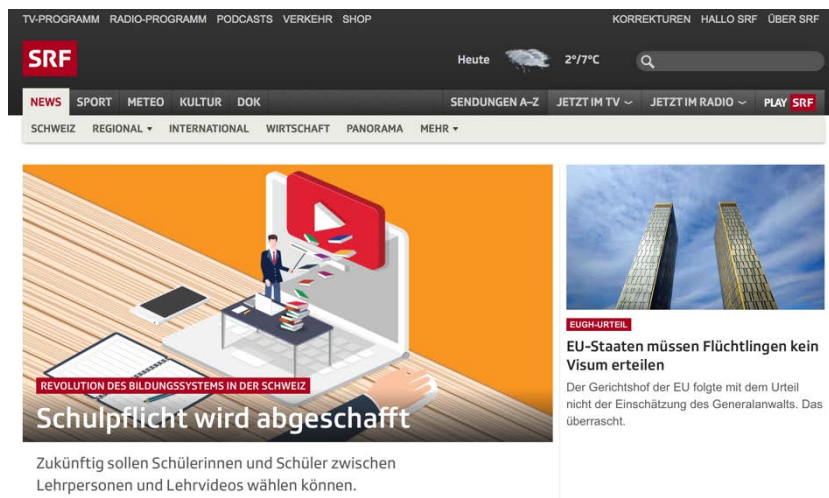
TV-PROGRAMM RADIO-PROGRAMM PODCASTS VERKEHR SHOP

KORREKTUREN HALLO SRF ÜBER SRF

SRF

Heute 2°/7°C

NEWS SPORT METEO KULTUR DOK

SENDUNGEN A–Z JETZT IM TV JETZT IM RADIO PLAY SRF

SCHWEIZ REGIONAL INTERNATIONAL WIRTSCHAFT PANORAMA MEHR

REVOLUTION DES BILDUNGSSYSTEMS IN DER SCHWEIZ

Schulpflicht wird abgeschafft

Zukünftig sollen Schülerinnen und Schüler zwischen Lehrpersonen und Lehrvideos wählen können.

EUGH-URTEIL

EU-Staaten müssen Flüchtlingen kein Visum erteilen

Der Gerichtshof der EU folgte mit dem Urteil nicht der Einschätzung des Generalanwalts. Das überrascht.